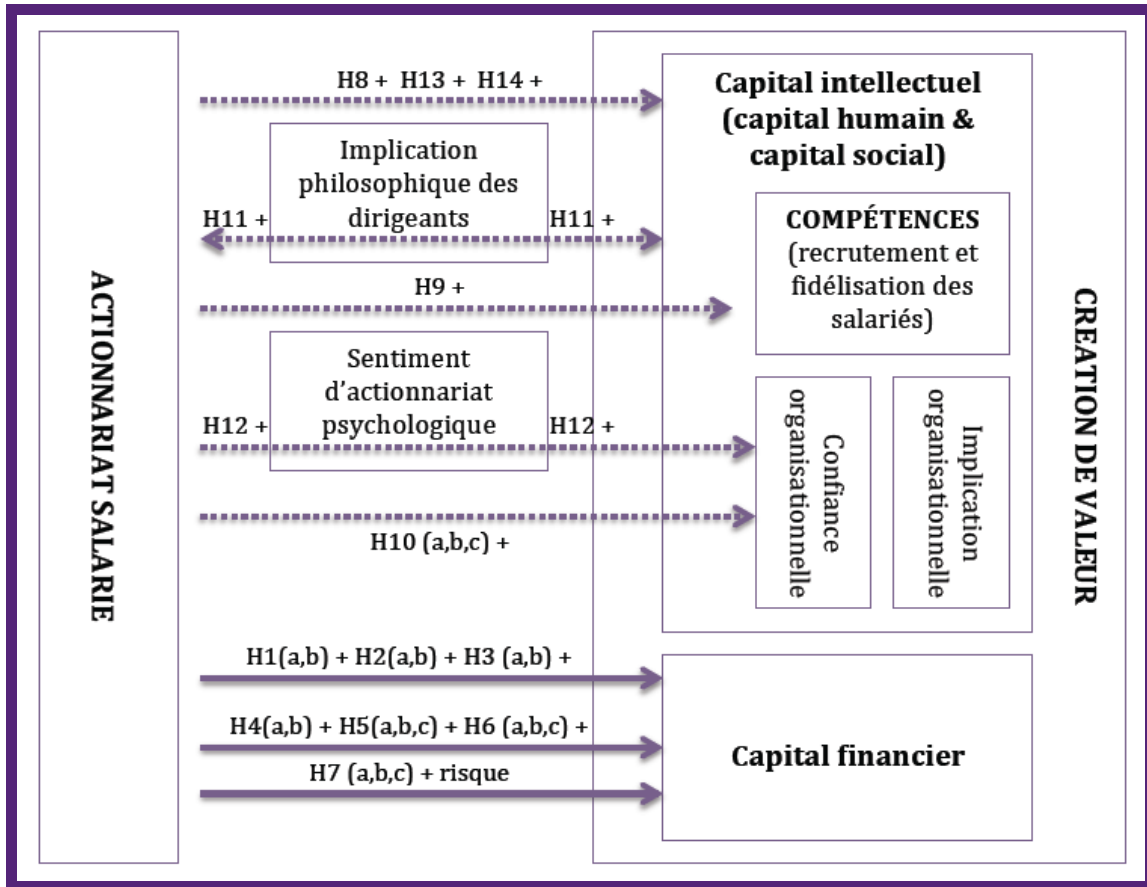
ACTIONNARIAT SALARIE

H8 + H13 + H14 +

Implication philosophique des dirigeants

H11 +

H11 +

H9 +

Sentiment d'actionnariat psychologique

H12 +

H12 +

H10 (a,b,c) +

H1(a,b) + H2(a,b) + H3 (a,b) +

H4(a,b) + H5(a,b,c) + H6 (a,b,c) +

H7 (a,b,c) + risque

Capital intellectuel (capital humain & capital social)

COMPÉTENCES (recrutement et fidélisation des salariés)

Confiance organisationnelle

Implication organisationnelle

Capital financier

CREATION DE VALEUR